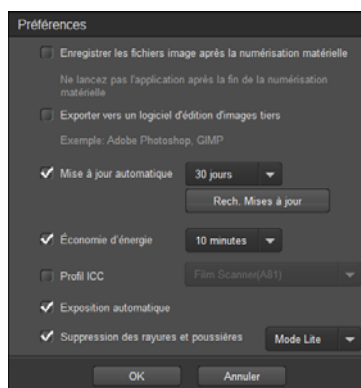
Préférences

Enregistrer les fichiers image après la numérisation matérielle

Ne lancez pas l'application après la fin de la numérisation matérielle

Exporter vers un logiciel d'édition d'images tiers

Exemple: Adobe Photoshop, GIMP

✔ Mise à jour automatique 30 jours

Rech. Mises à jour

✔ Économie d'énergie 10 minutes

Profil ICC Film Scanner(A81)

✔ Exposition automatique

✔ Suppression des rayures et poussières Mode Lite

OK Annuler